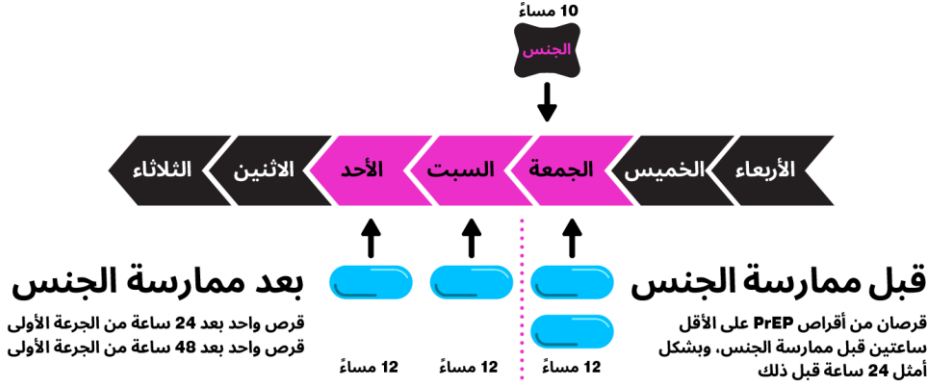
10 مساءً

الجنس

الأربعاء

الخميس

الجمعة

السبت

الأحد

الاثنين

الثلاثاء

قبل ممارسة الجنس

قرصان من أقراص PrEP على الأقل ساعتين قبل ممارسة الجنس، وبشكل أمثل 24 ساعة قبل ذلك

بعد ممارسة الجنس

قرص واحد بعد 24 ساعة من الجرعة الأولى
قرص واحد بعد 48 ساعة من الجرعة الأولى

12 مساءً

12 مساءً

12 مساءً